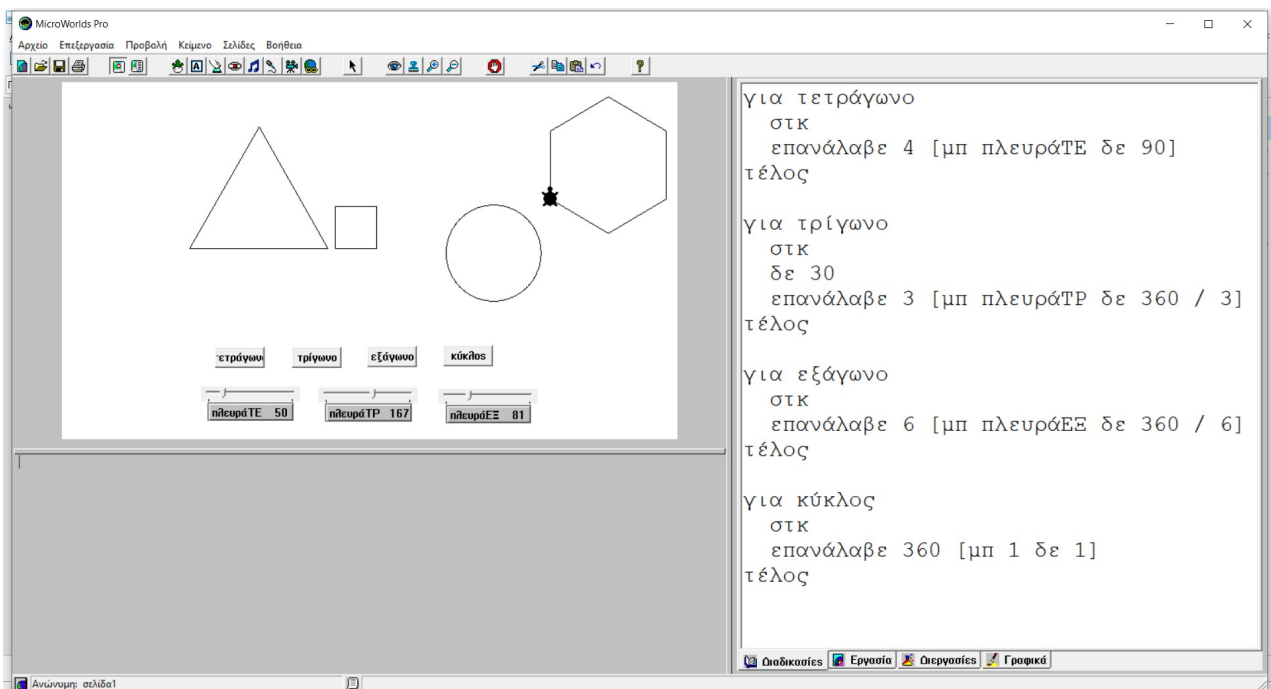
MicroWorlds Pro

Αρχείο Επεξεργασία Προβολή Κείμενο Σελίδες Βοήθεια

τετράγων τρίγωνο εξάγωνο κύκλος

πλευράΤΕ 50 πλευράΤΡ 167 πλευράΕΞ 81

για τετράγωνο
  στκ
  επανάλαβε 4 [μπ πλευράΤΕ δε 90]
τέλος

για τρίγωνο
  στκ
  δε 30
  επανάλαβε 3 [μπ πλευράΤΡ δε 360 / 3]
τέλος

για εξάγωνο
  στκ
  επανάλαβε 6 [μπ πλευράΕΞ δε 360 / 6]
τέλος

για κύκλος
  στκ
  επανάλαβε 360 [μπ 1 δε 1]
τέλος

Διαδικασίες Εργασία Διεργασίες Γραφικά

Ανώνυμη: σελίδα1